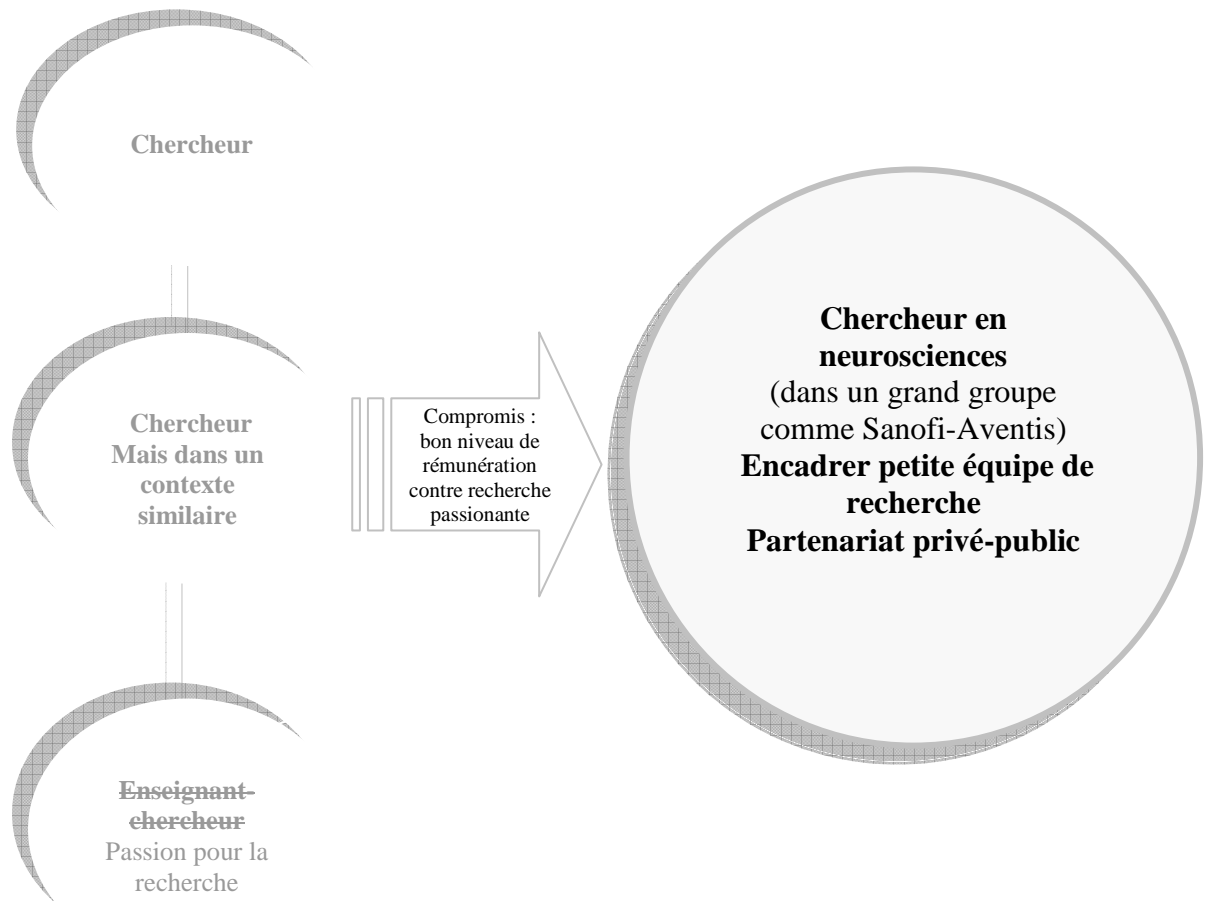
Chercheur

Chercheur
Mais dans un contexte similaire

~~Enseignant-chercheur~~
Passion pour la recherche

Compromis : bon niveau de rémunération contre recherche passionante

**Chercheur en neurosciences**
(dans un grand groupe comme Sanofi-Aventis)
**Encadrer petite équipe de recherche**
**Partenariat privé-public**